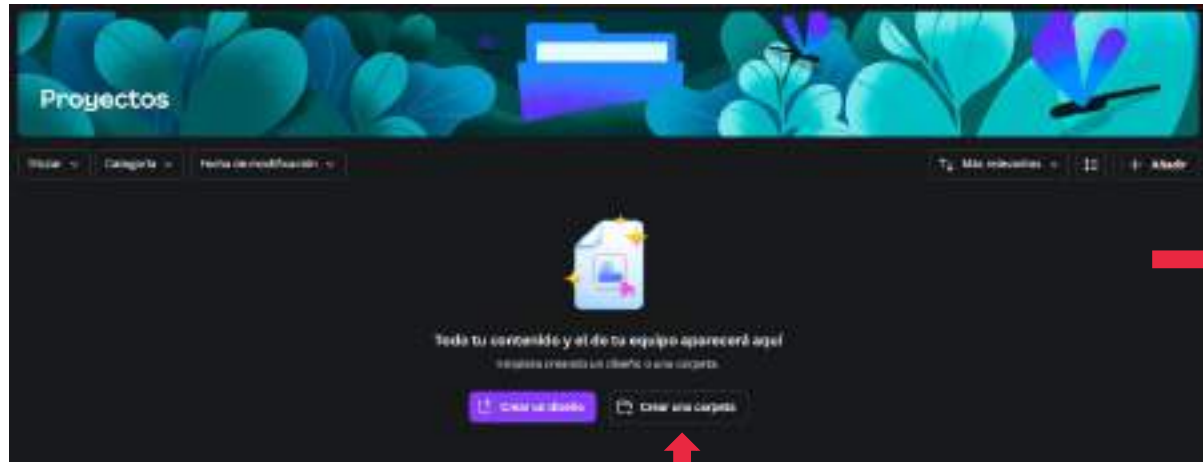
Proyectos

Tipo | Categoría | Fecha de modificación

Más relevantes | Añadir

Todo tu contenido y el de tu equipo aparecerá aquí

Empieza creando un diseño o una carpeta.

Crear un diseño | Crear una carpeta